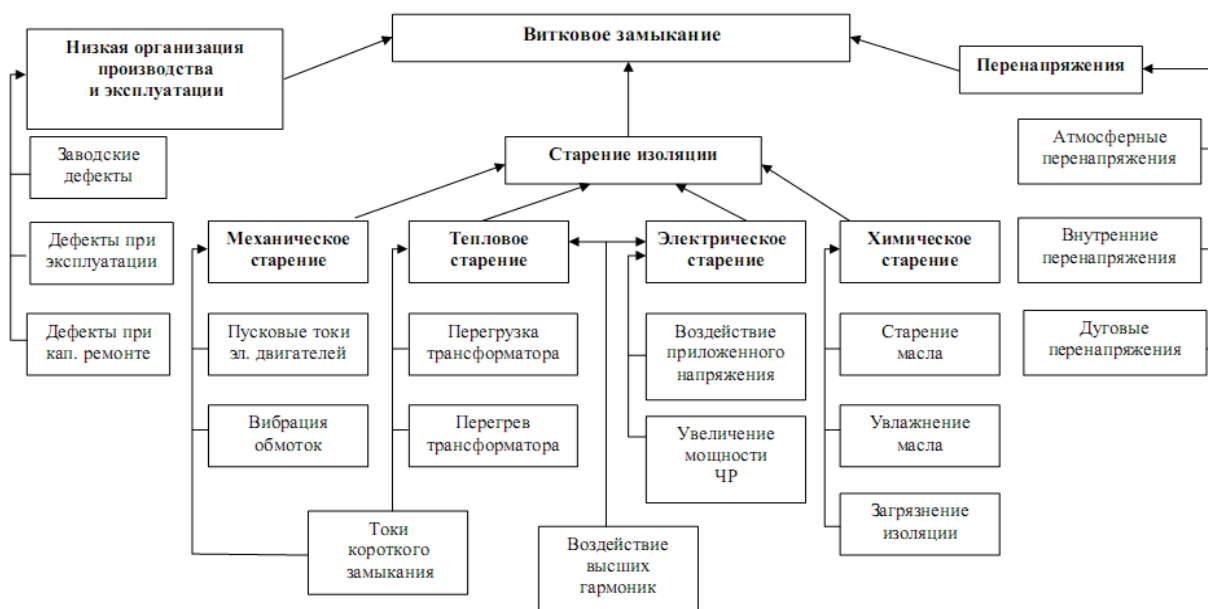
Витковое замыкание

Низкая организация производства и эксплуатации

Перенапряжения

Заводские дефекты

Дефекты при эксплуатации

Дефекты при кап. ремонте

Старение изоляции

Атмосферные перенапряжения

Внутренние перенапряжения

Дуговые перенапряжения

Механическое старение

Тепловое старение

Электрическое старение

Химическое старение

Пусковые токи эл. двигателей

Вибрация обмоток

Перегрузка трансформатора

Перегрев трансформатора

Воздействие приложенного напряжения

Увеличение мощности ЧР

Старение масла

Увлажнение масла

Загрязнение изоляции

Токи короткого замыкания

Воздействие высших гармоник